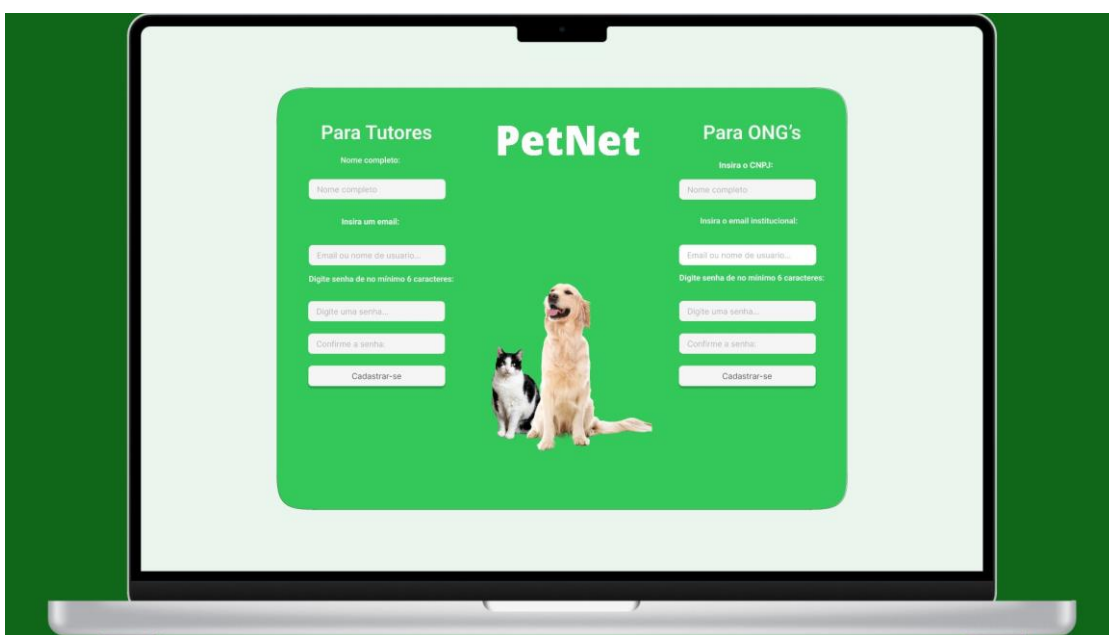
Para Tutores

PetNet

Para ONG's

Nome completo:

Nome completo

Insira um email:

Email ou nome de usuario...

Digite senha de no mínimo 6 caracteres:

Digite uma senha...

Confirme a senha:

Cadastrar-se

Insira o CNPJ:

Nome completo

Insira o email institucional:

Email ou nome de usuario...

Digite senha de no mínimo 6 caracteres:

Digite uma senha...

Confirme a senha:

Cadastrar-se